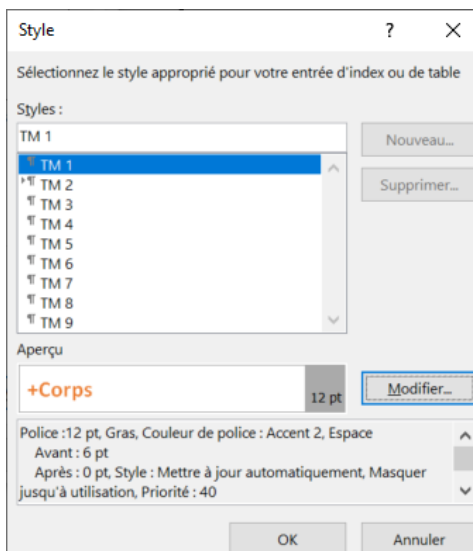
Style

?

×

Sélectionnez le style approprié pour votre entrée d'index ou de table

Styles :

TM 1

Nouveau...

Supprimer...

¶ TM 1
¶ TM 2
¶ TM 3
¶ TM 4
¶ TM 5
¶ TM 6
¶ TM 7
¶ TM 8
¶ TM 9

Aperçu

+Corps

12 pt

Modifier...

Police :12 pt, Gras, Couleur de police : Accent 2, Espace
Avant : 6 pt
Après : 0 pt, Style : Mettre à jour automatiquement, Masquer jusqu'à utilisation, Priorité : 40

OK

Annuler